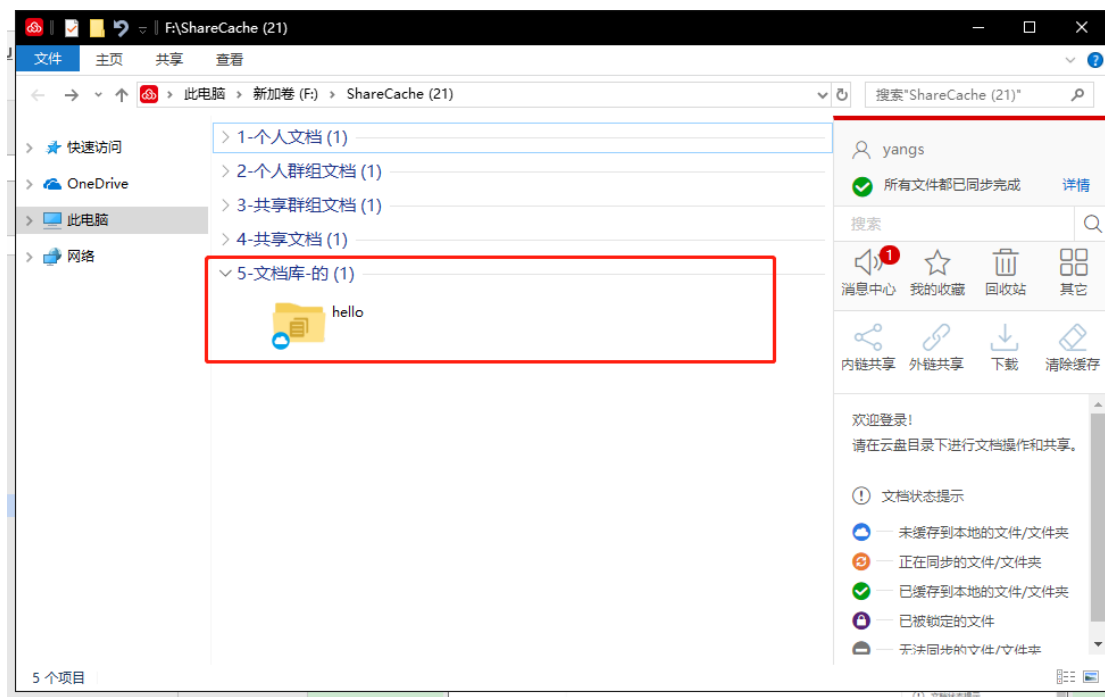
F:\ShareCache (21)

文件 主页 共享 查看

此电脑 › 新加卷 (F:) › ShareCache (21)

搜索"ShareCache (21)"

快速访问
OneDrive
此电脑
网络

1-个人文档 (1)
2-个人群组文档 (1)
3-共享群组文档 (1)
4-共享文档 (1)
5-文档库-的 (1)

hello

yangs
所有文件都已同步完成 详情
搜索
1
消息中心 我的收藏 回收站 其它
内链共享 外链共享 下载 清除缓存

欢迎登录！
请在云盘目录下进行文档操作和共享。

文档状态提示
未缓存到本地的文件/文件夹
正在同步的文件/文件夹
已缓存到本地的文件/文件夹
已被锁定的文件
无法同步的文件/文件夹

5 个项目